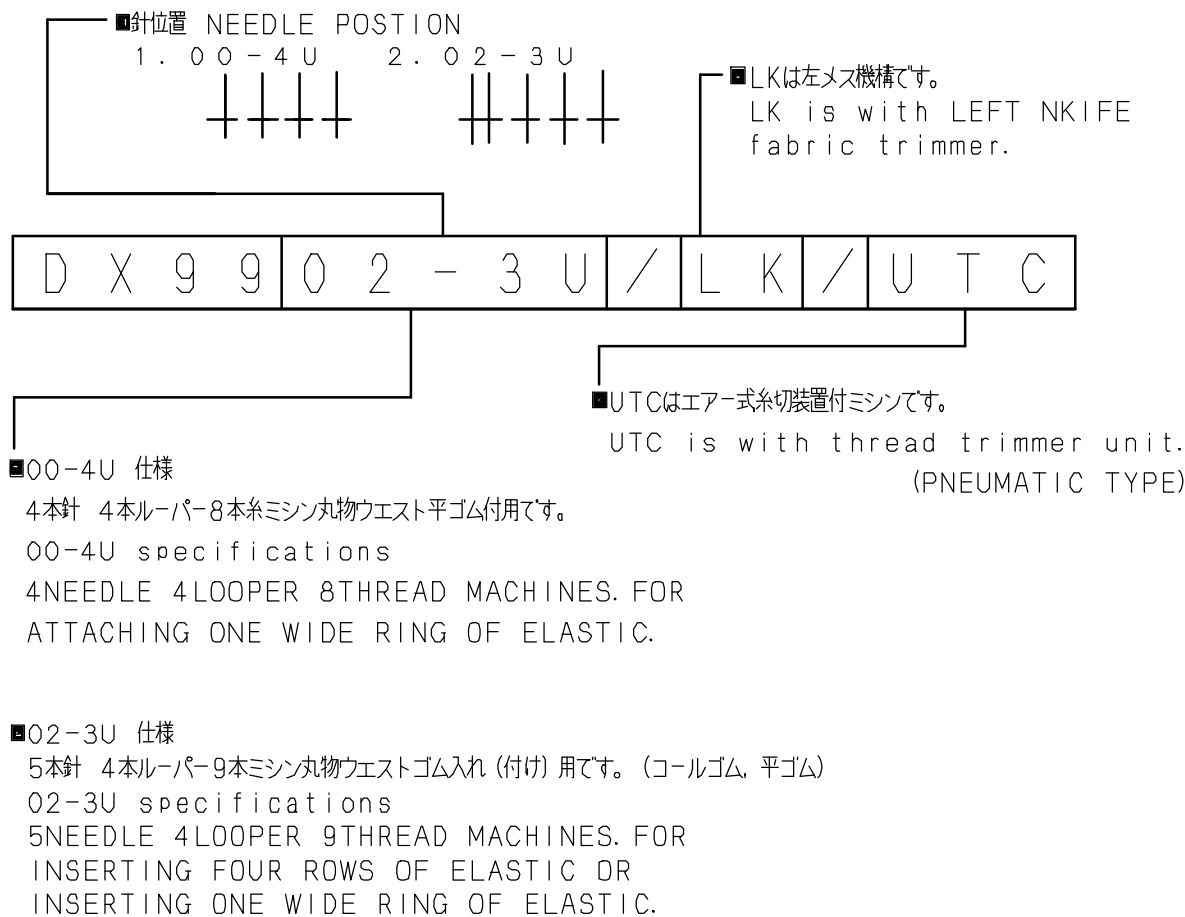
■針位置 NEEDLE POSTION
1. 00-4U 2. 02-3U

■LKは左メス機構です。
LK is with LEFT NKIFE fabric trimmer.

| D | X | 9 | 9 | 0 | 2 | - | 3 | U | / | L | K | / | U | T | C |
|---|---|---|---|---|---|---|---|---|---|---|---|---|---|---|---|

■UTCはエアー式糸切装置付ミシンです。
UTC is with thread trimmer unit. (PNEUMATIC TYPE)

■00-4U 仕様
4本針 4本ルーパー8本糸ミシン丸物ウエスト平ゴム付用です。
00-4U specifications
4NEEDLE 4LOOPER 8THREAD MACHINES. FOR ATTACHING ONE WIDE RING OF ELASTIC.

■02-3U 仕様
5本針 4本ルーパー9本ミシン丸物ウエストゴム入れ (付け) 用です。 (コールゴム, 平ゴム)
02-3U specifications
5NEEDLE 4LOOPER 9THREAD MACHINES. FOR INSERTING FOUR ROWS OF ELASTIC OR INSERTING ONE WIDE RING OF ELASTIC.